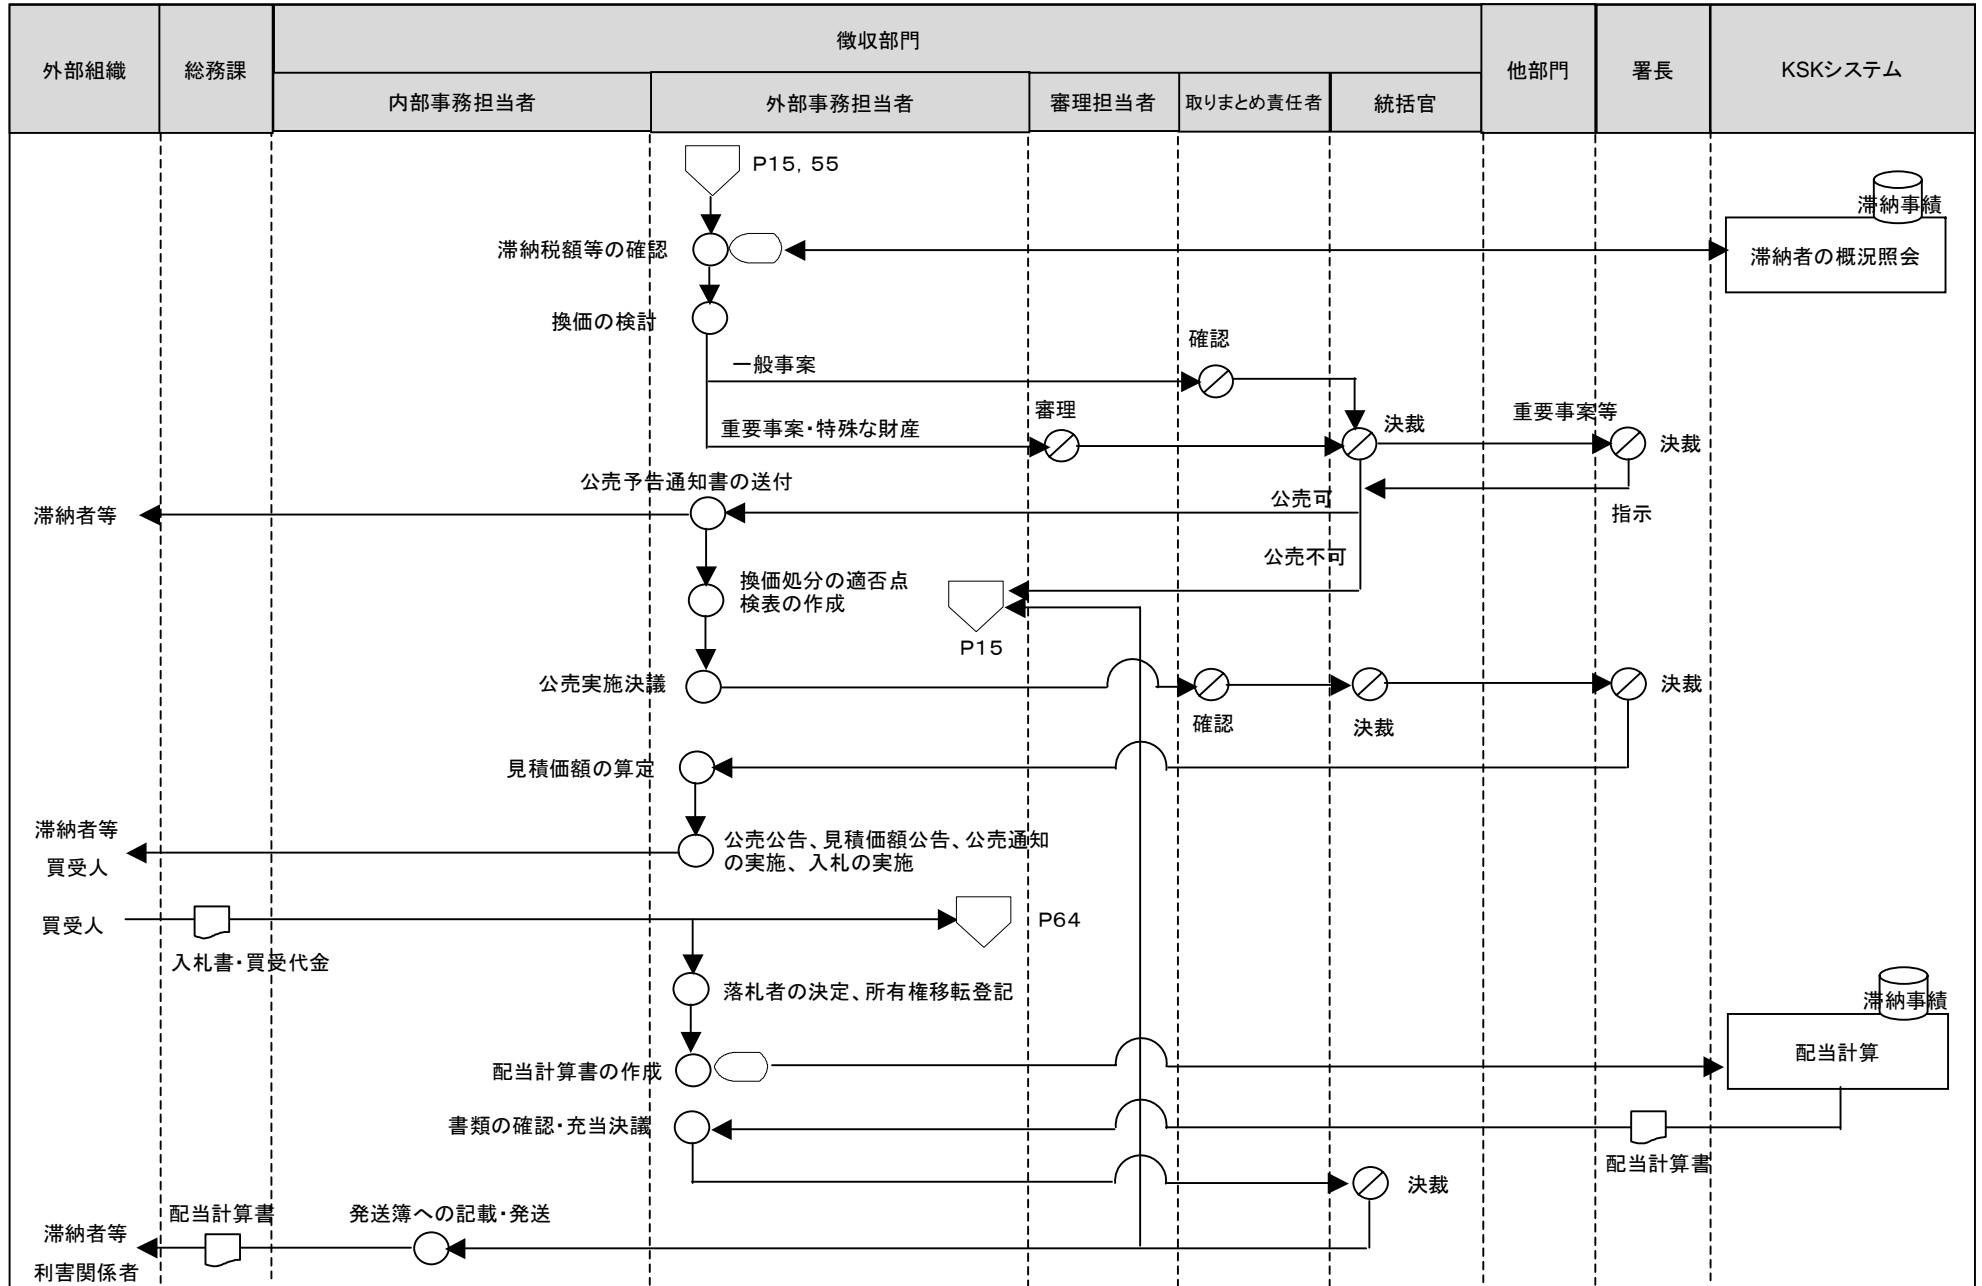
| 外部組織 | 総務課 | 徴収部門 | | | | | 他部門 | 署長 | KSKシステム |
|---|---|---|---|---|---|---|---|---|---|
| | | 内部事務担当者 | 外部事務担当者 | 審理担当者 | 取りまとめ責任者 | 統括官 | | | |

P15, 55

滞納事績

滞納税額等の確認

滞納者の概況照会

換価の検討

確認

一般事案

審理

決裁

重要事案等

重要事案・特殊な財産

決裁

公売予告通知書の送付

公売可

滞納者等

指示

公売不可

換価処分の適否点検表の作成

P15

公売実施決議

決裁

確認

決裁

見積価額の算定

滞納者等

公売公告、見積価額公告、公売通知の実施、入札の実施

買受人

買受人

P64

入札書・買受代金

落札者の決定、所有権移転登記

滞納事績

配当計算書の作成

配当計算

書類の確認・充当決議

配当計算書

決裁

配当計算書

発送簿への記載・発送

滞納者等

利害関係者